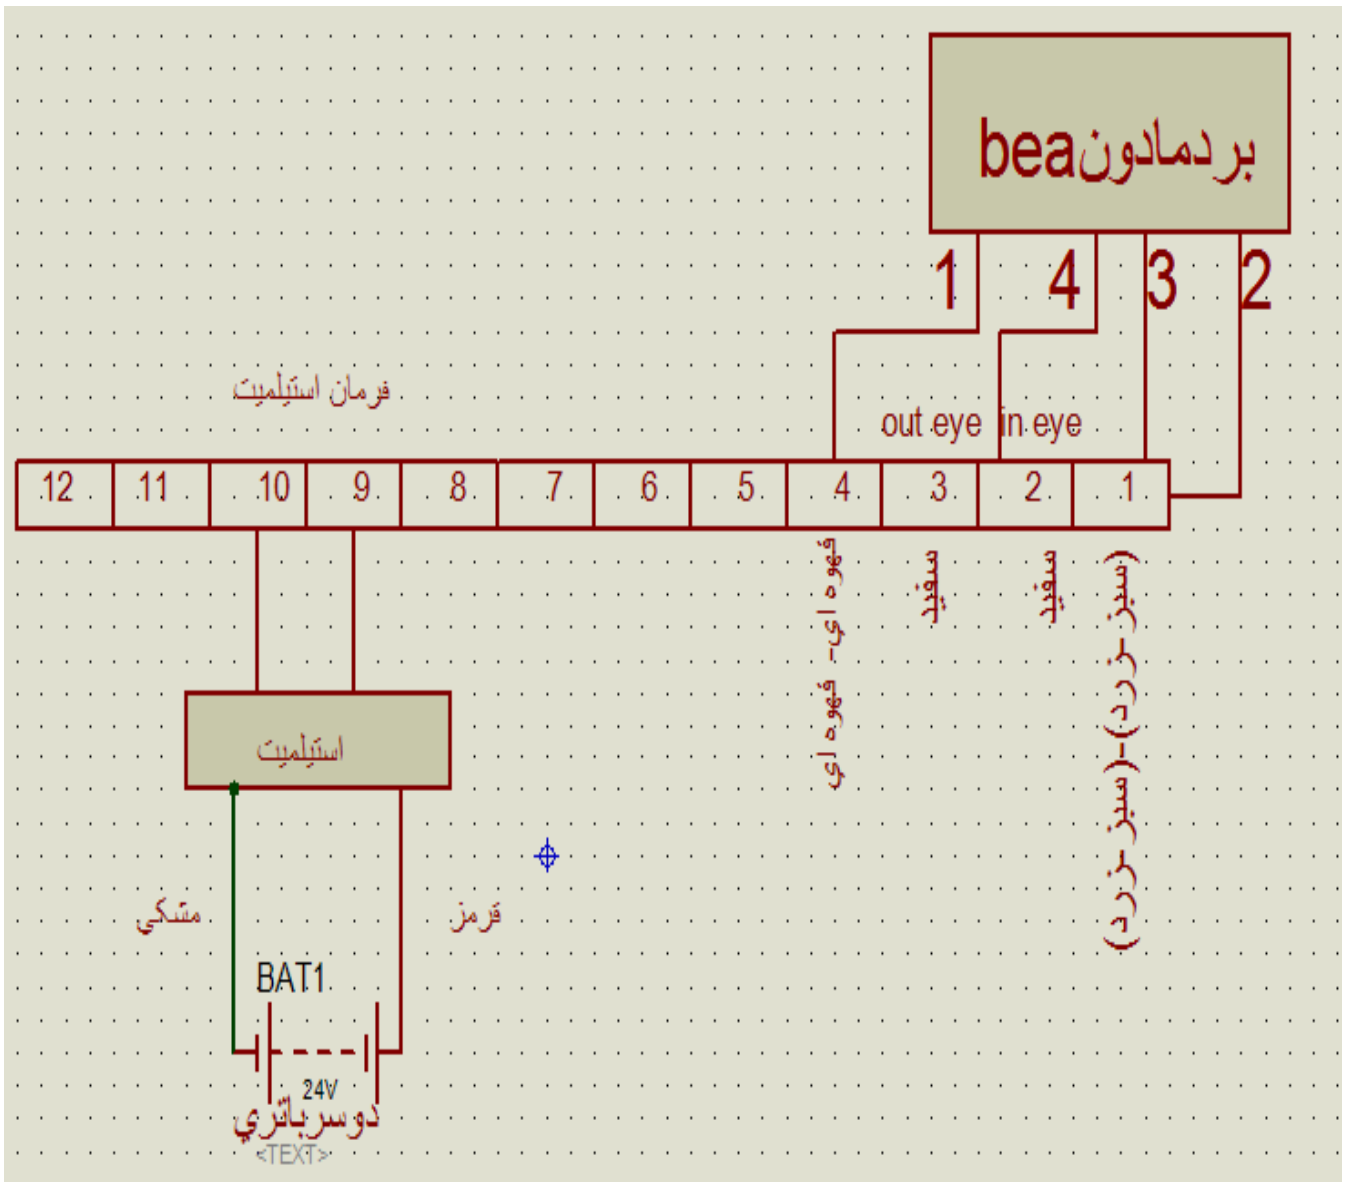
بردمادون bea

1 4 3 2

فرمان استیلمیت

out eye in eye

| 12 | 11 | 10 | 9 | 8 | 7 | 6 | 5 | 4 | 3 | 2 | 1 |
|---|---|---|---|---|---|---|---|---|---|---|---|

قهوه ای- قهوه ای

سفید

سفید

(سبز-زرد)-(سبز-زرد)

استیلمیت

مشکی

قرمز

BAT1

24V

دوسرباتری

<TEXT>